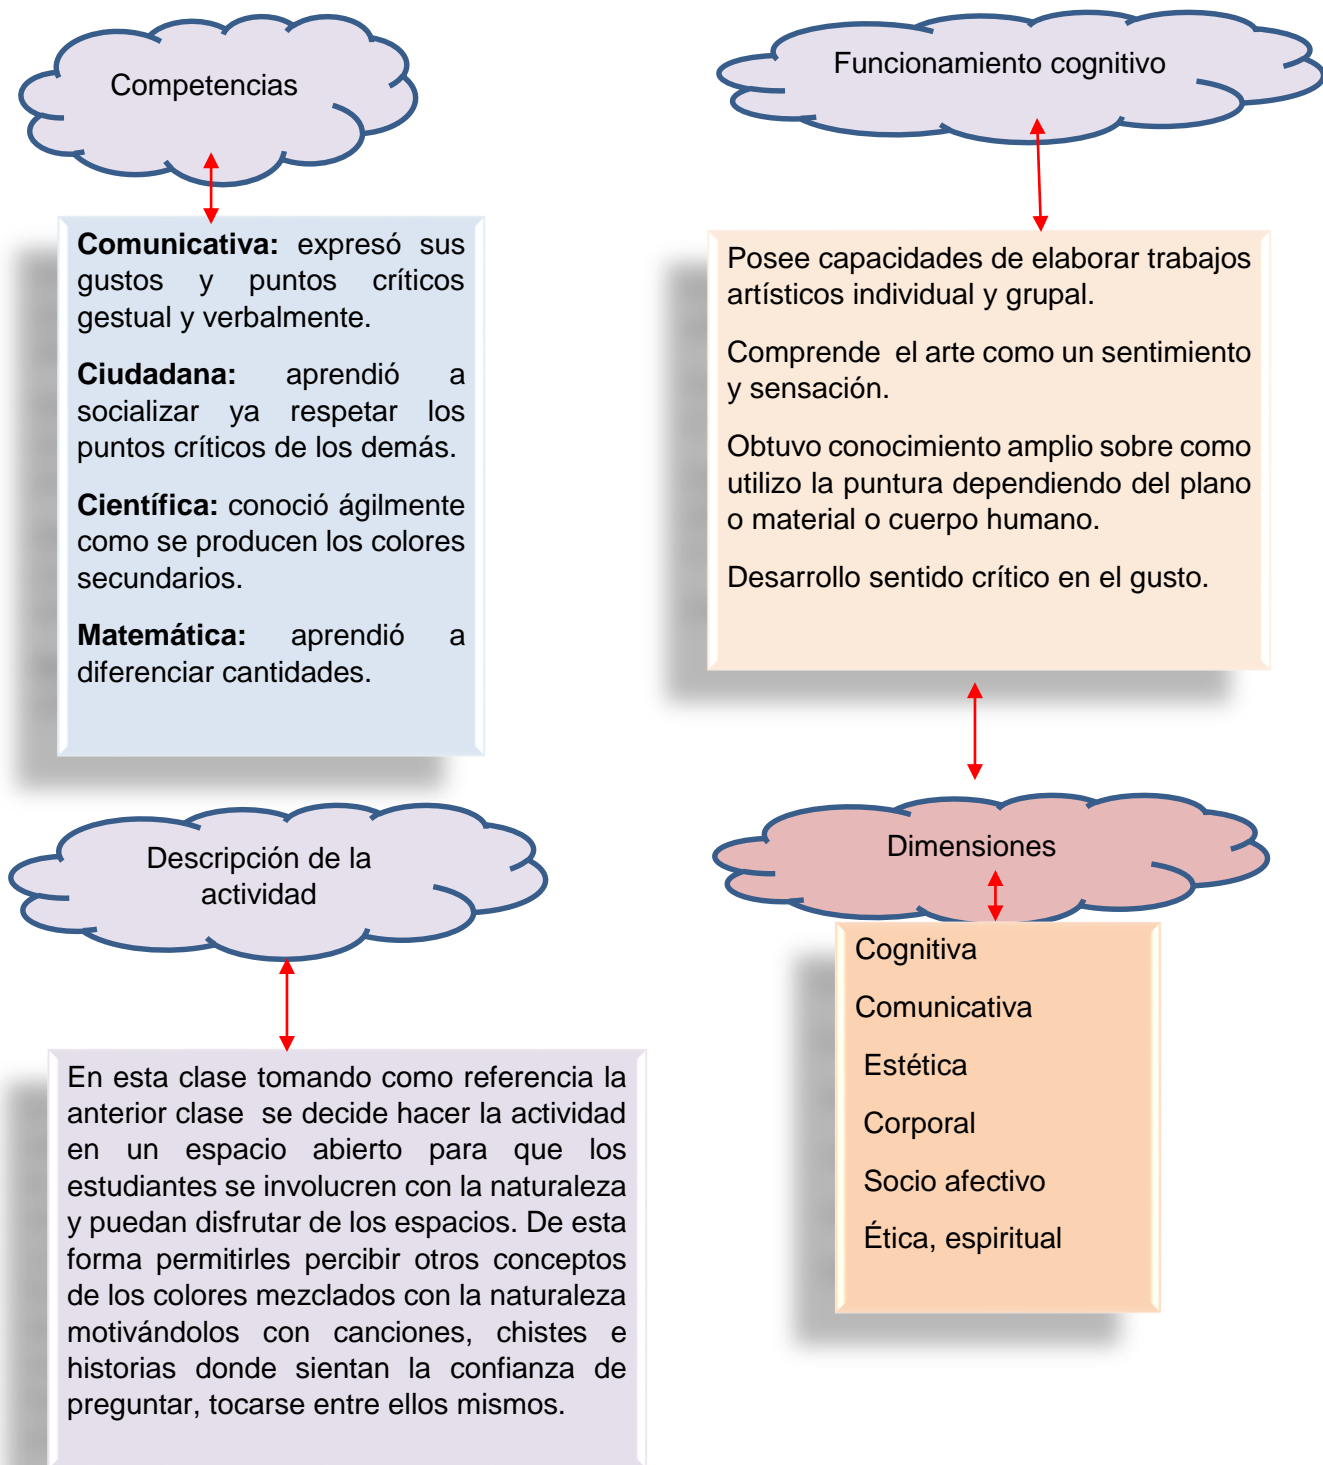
Competencias

**Comunicativa:** expresó sus gustos y puntos críticos gestual y verbalmente.

**Ciudadana:** aprendió a socializar ya respetar los puntos críticos de los demás.

**Científica:** conoció ágilmente como se producen los colores secundarios.

**Matemática:** aprendió a diferenciar cantidades.

Funcionamiento cognitivo

Posee capacidades de elaborar trabajos artísticos individual y grupal.

Comprende el arte como un sentimiento y sensación.

Obtuvo conocimiento amplio sobre como utilizo la puntura dependiendo del plano o material o cuerpo humano.

Desarrollo sentido crítico en el gusto.

Descripción de la actividad

En esta clase tomando como referencia la anterior clase se decide hacer la actividad en un espacio abierto para que los estudiantes se involucren con la naturaleza y puedan disfrutar de los espacios. De esta forma permitirles percibir otros conceptos de los colores mezclados con la naturaleza motivándolos con canciones, chistes e historias donde sientan la confianza de preguntar, tocarse entre ellos mismos.

Dimensiones

Cognitiva

Comunicativa

Estética

Corporal

Socio afectivo

Ética, espiritual